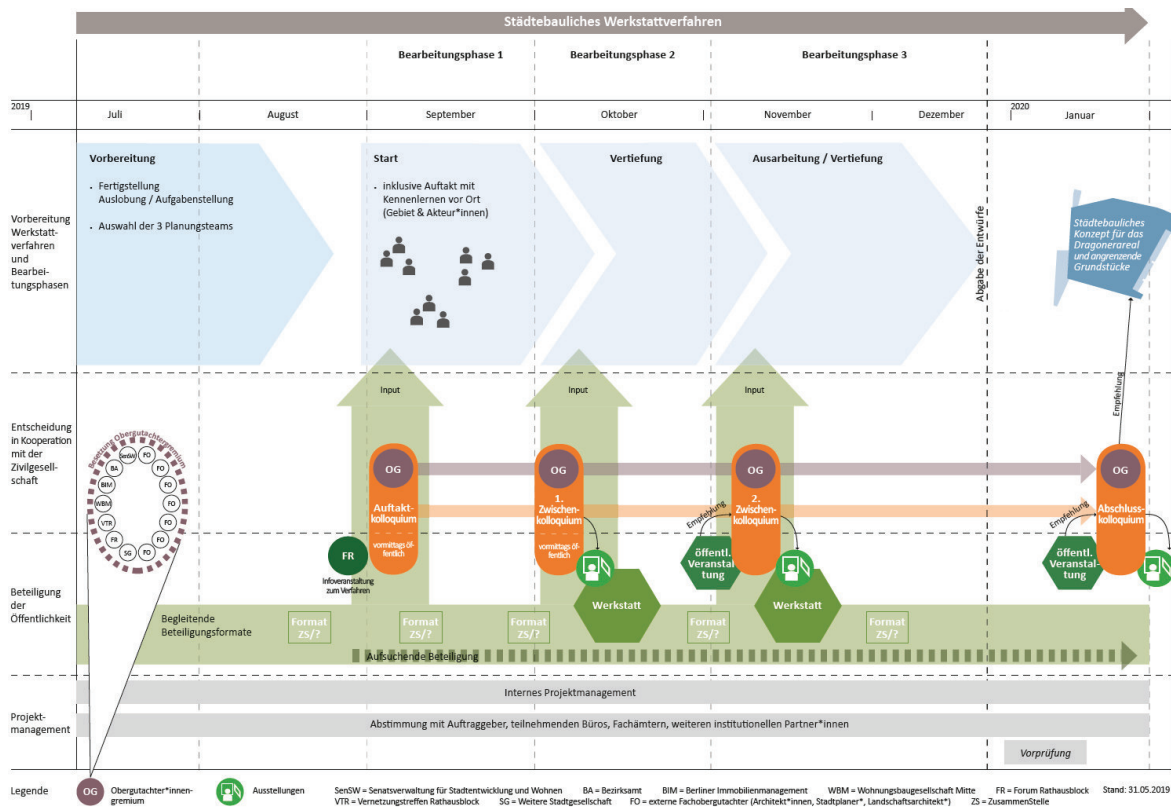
Städtebauliches Werkstattverfahren

Bearbeitungsphase 1
Bearbeitungsphase 2
Bearbeitungsphase 3

2019
Juli
August
September
Oktober
November
Dezember
2020
Januar

Vorbereitung Werkstattverfahren und Bearbeitungsphasen

Vorbereitung
- Fertigstellung Auslobung / Aufgabenstellung
- Auswahl der 3 Planungsteams

Start
- inklusive Auftakt mit Kennenlernen vor Ort (Gebiet & Akteur*innen)

Vertiefung

Ausarbeitung / Vertiefung

Abgabe der Entwürfe

Städtebauliches Konzept für das Dragonerareal und angrenzende Grundstücke

Entscheidung in Kooperation mit der Zivilgesellschaft

Besetzung Obergutachtergremium
SenSW
BA
BIM
WBM
VTR
FR
SG
FO
FO
FO
FO
FO
FO
FO

Input
Input
Input

OG
Auftakt-kolloquium
vormittags öffentlich

OG
1. Zwischen-kolloquium
vormittags öffentlich

Empfehlung
OG
2. Zwischen-kolloquium

Empfehlung
Empfehlung
OG
Abschluss-kolloquium

Beteiligung der Öffentlichkeit

FR
Infoveranstaltung zum Verfahren

Werkstatt
öffentl. Veranstaltung
Werkstatt
öffentl. Veranstaltung

Begleitende Beteiligungsformate
Format ZS/?
Format ZS/?
Format ZS/?
Format ZS/?
Format ZS/?
Aufsuchende Beteiligung

Projekt-management
Internes Projektmanagement
Abstimmung mit Auftraggeber, teilnehmenden Büros, Fachämtern, weiteren institutionellen Partner*innen
Vorprüfung

Legende
OG Obergutachter*innen-gremium
Ausstellungen
SenSW = Senatsverwaltung für Stadtentwicklung und Wohnen BA = Bezirksamt BIM = Berliner Immobilienmanagement WBM = Wohnungsbaugesellschaft Mitte FR = Forum Rathausblock Stand: 31.05.2019
VTR = Vernetzungstreffen Rathausblock SG = Weitere Stadtgesellschaft FO = externe Fachobergutachter (Architekt*innen, Stadtplaner*, Landschaftsarchitekt*) ZS = ZusammenStelle